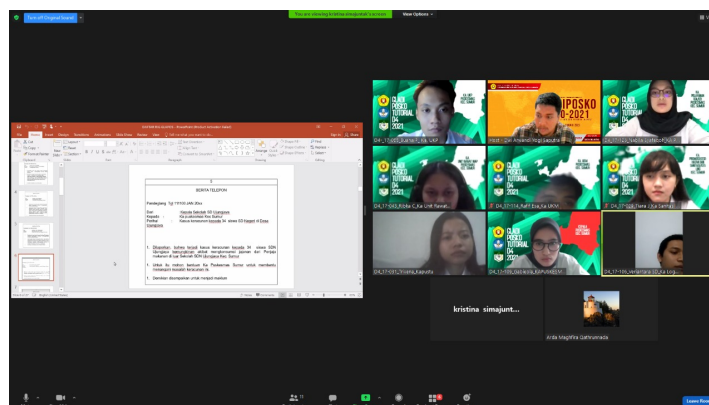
Turn off Original Sound

You are viewing kristina simajuntak's screen

View Options

BERITA TELEPON

Pandeglang, Tgl 11/10-2/4h 20xx

Dari : Kepala Sekolah SD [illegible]
Kepada : Ka polsek/dan Res Sumur
Perihal : Kasus kerusuhan kepada 34 siswa SD Negeri di Desa Sumber

1. Dilaporkan, bahwa terjadi kasus kerusuhan kepada 34 siswa SDN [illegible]

2. Untuk itu mohon bantuan Ka Polsek/dan Sumur untuk membantu menangani masalah kerusuhan ini

3. Demikian disampaikan untuk menjadi maklum

CLASS POSKO TUTORIAL 04 2021

D4_17-035_Dama F_01_UKF

Host - Dwi Anwandi Nugi Saputra

POSKO 0-2021

D4_17-043_Rizka C_Ka Unit Rawat...

D4_17-114_Raffi Eza_Ka UKM

D4_17-039_Diana_Ka Sampai...

D4_17-041_Yosefa_Kapuskes

D4_17-105_Salsabila_KAPUSKESM...

D4_17-106_Amaniana D_Ka Ling...

kristina simajunt...

Arda Magfira Qathrunnada

Leave Room